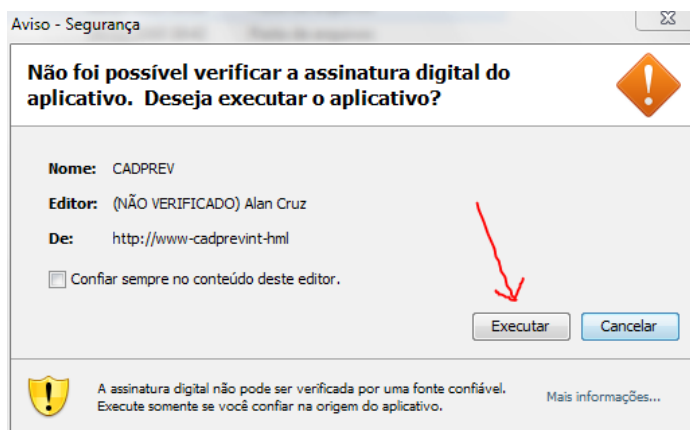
Aviso - Segurança

Não foi possível verificar a assinatura digital do aplicativo. Deseja executar o aplicativo?

Nome: CADPREV

Editor: (NÃO VERIFICADO) Alan Cruz

De: http://www-cadprevint-hml

Confiar sempre no conteúdo deste editor.

Executar Cancelar

A assinatura digital não pode ser verificada por uma fonte confiável. Execute somente se você confiar na origem do aplicativo.

Mais informações...